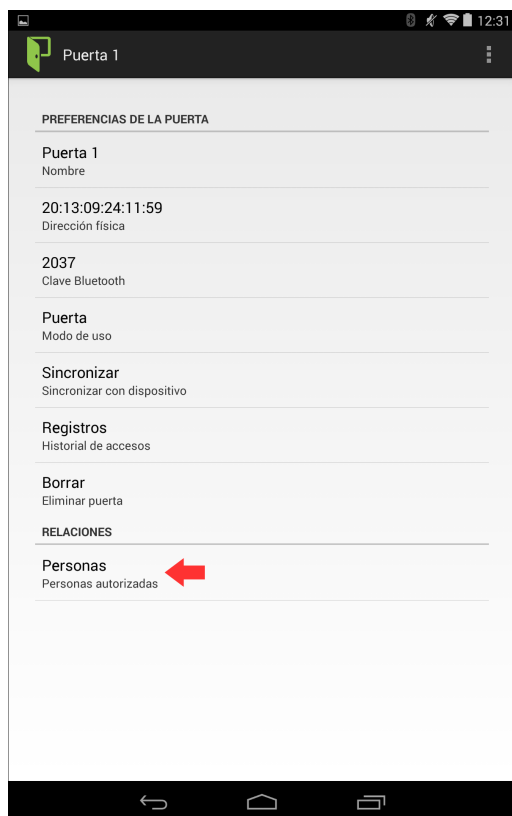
12:31

Puerta 1

PREFERENCIAS DE LA PUERTA

Puerta 1
Nombre

20:13:09:24:11:59
Dirección física

2037
Clave Bluetooth

Puerta
Modo de uso

Sincronizar
Sincronizar con dispositivo

Registros
Historial de accesos

Borrar
Eliminar puerta

RELACIONES

Personas
Personas autorizadas